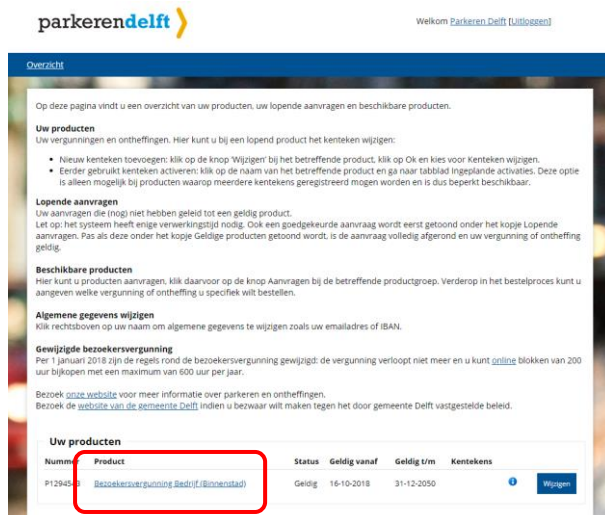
parkerendelft

Welkom Parkeren Delft [Uitloggen]

Overzicht

Op deze pagina vindt u een overzicht van uw producten, uw lopende aanvragen en beschikbare producten.

Uw producten
Uw vergunningen en ontheffingen. Hier kunt u bij een lopend product het kenteken wijzigen:

- Nieuw kenteken toevoegen: klik op de knop 'Wijzigen' bij het betreffende product, klik op Ok en kies voor Kenteken wijzigen.
- Eerder gebruikt kenteken activeren: klik op de naam van het betreffende product en ga naar tabblad Ingeplande activaties. Deze optie is alleen mogelijk bij producten waarop meerdere kentekens geregistreerd mogen worden en is dus beperkt beschikbaar.

Lopende aanvragen
Uw aanvragen die (nog) niet hebben geleid tot een geldig product.
Let op: het systeem heeft enige verwerkingstijd nodig. Ook een goedgekeurde aanvraag wordt eerst getoond onder het kopje Lopende aanvragen. Pas als deze onder het kopje Geldige producten getoond wordt, is de aanvraag volledig afgerond en uw vergunning of ontheffing geldig.

Beschikbare producten
Hier kunt u producten aanvragen, klik daarvoor op de knop Aanvragen bij de betreffende productgroep. Verderop in het bestelproces kunt u aangeven welke vergunning of ontheffing u specifiek wilt bestellen.

Algemene gegevens wijzigen
Klik rechtsboven op uw naam om algemene gegevens te wijzigen zoals uw emailadres of IBAN.

Gewijzigde bezoekersvergunning
Per 1 januari 2018 zijn de regels rond de bezoekersvergunning gewijzigd: de vergunning verloopt niet meer en u kunt online blokken van 200 uur bijkopen met een maximum van 600 uur per jaar.

Bezoek onze website voor meer informatie over parkeren en ontheffingen.
Bezoek de website van de gemeente Delft indien u bezwaar wilt maken tegen het door gemeente Delft vastgestelde beleid.

Uw producten

| Nummer | Product | Status | Geldig vanaf | Geldig t/m | Kentekens | | |
|---|---|---|---|---|---|---|---|
| P12945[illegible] | Bezoekersvergunning Bedrijf (Binnenstad) | Geldig | 16-10-2018 | 31-12-2050 | | i | Wijzigen |